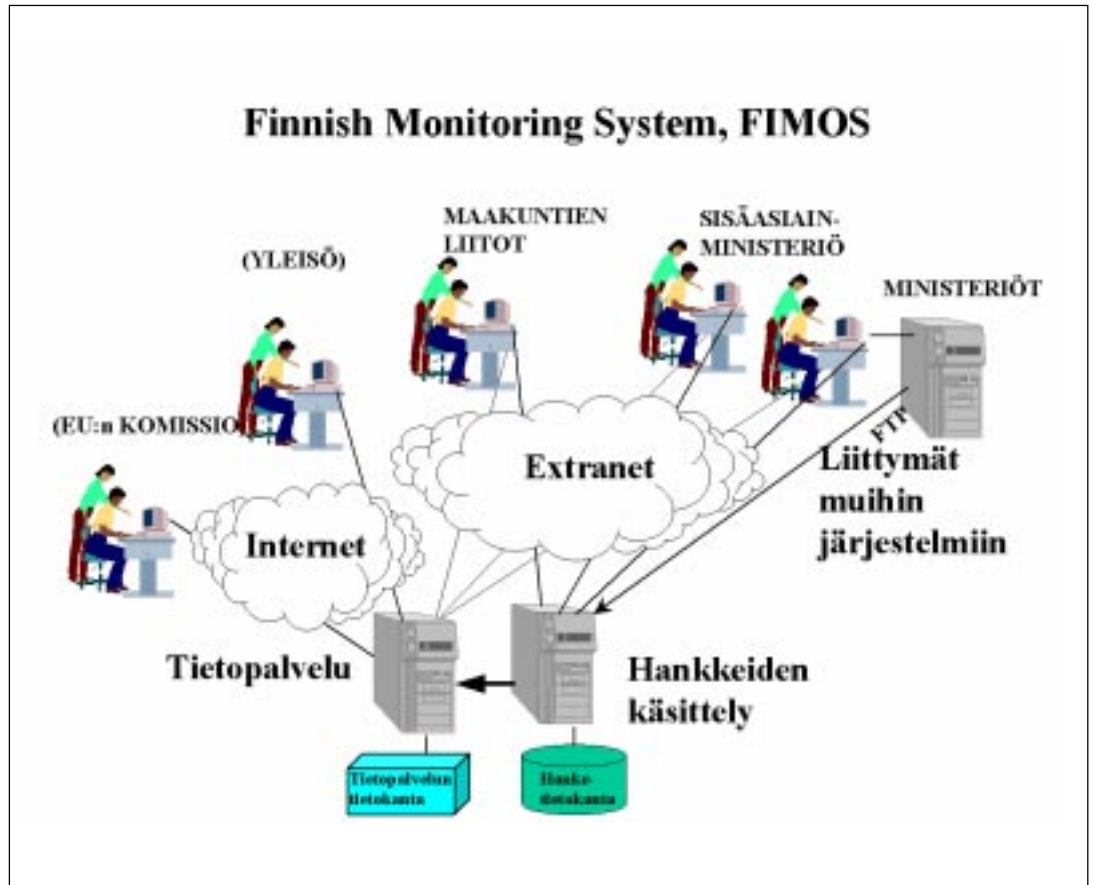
Finnish Monitoring System, FIMOS

MAAKUNTIEN LIITOT

SISÄASIAIN-MINISTERIÖ

(YLEISÖ)

MINISTERIÖT

(EU:n KOMISSIO

FTP

Liittymät muihin järjestelmiin

Extranet

Internet

Tietopalvelu

Hankkeiden käsittely

Tietopalvelun tietokanta

Hanke-tietokanta